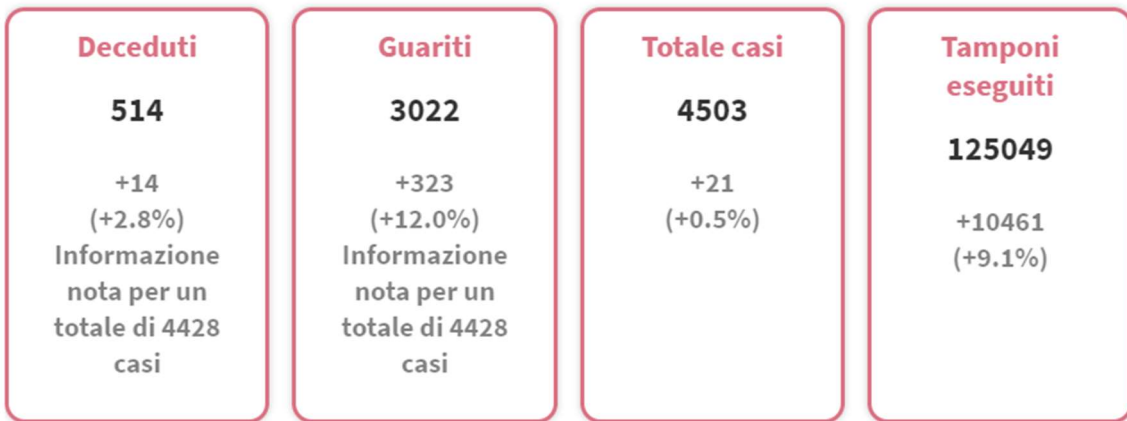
Deceduti

514

+14
(+2.8%)
Informazione nota per un totale di 4428 casi

Guariti

3022

+323
(+12.0%)
Informazione nota per un totale di 4428 casi

Totale casi

4503

+21
(+0.5%)

Tamponi eseguiti

125049

+10461
(+9.1%)